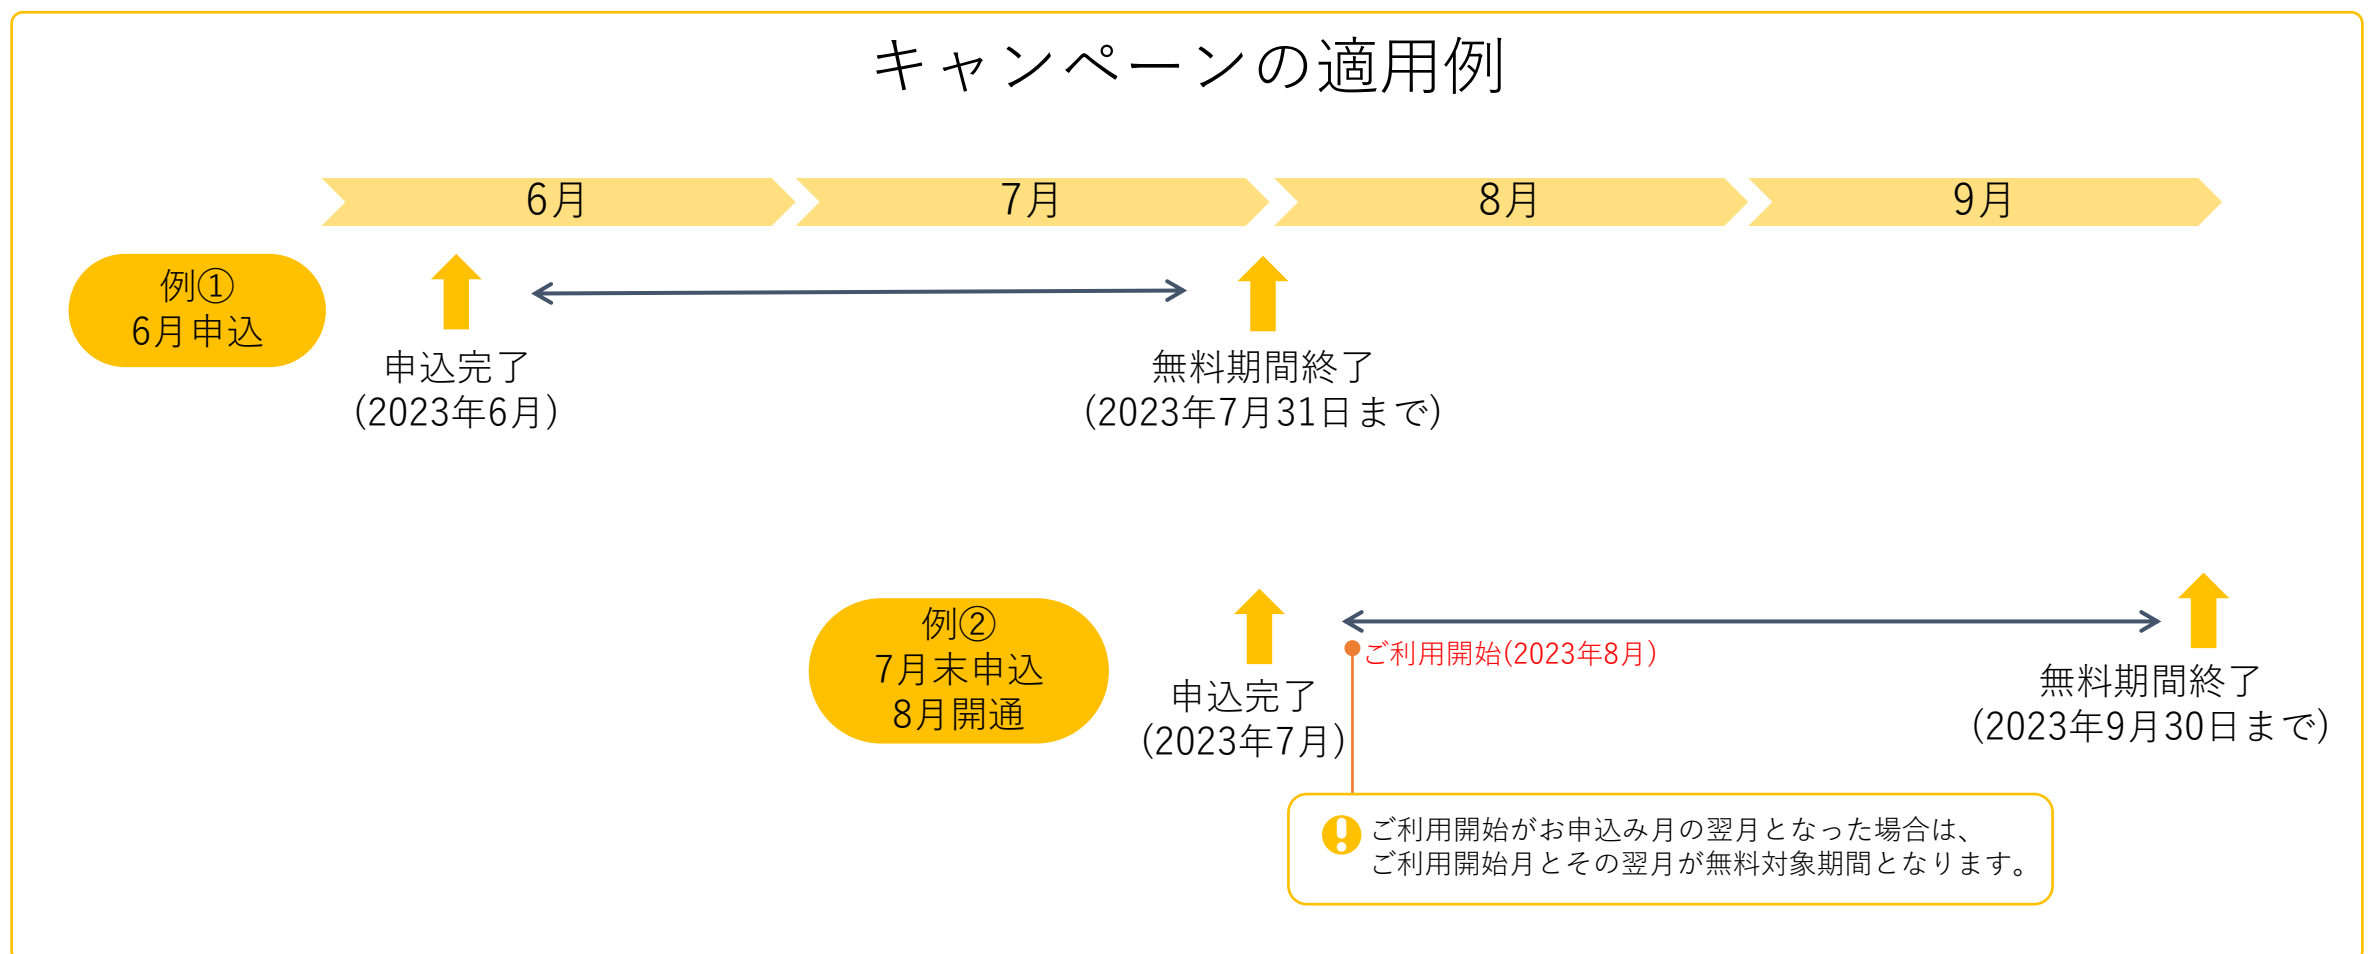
キャンペーンの適用例

6月　7月　8月　9月

例①
6月申込

申込完了
(2023年6月)

無料期間終了
(2023年7月31日まで)

例②
7月末申込
8月開通

申込完了
(2023年7月)

ご利用開始(2023年8月)

無料期間終了
(2023年9月30日まで)

ご利用開始がお申込み月の翌月となった場合は、
ご利用開始月とその翌月が無料対象期間となります。